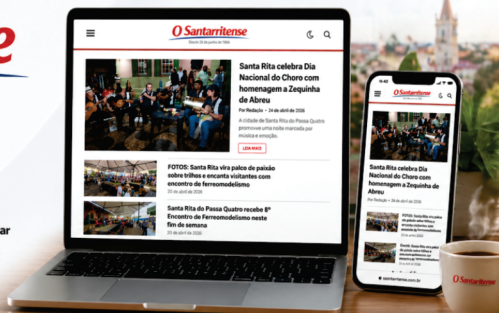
e

ar

O Santarritense
Desde 26 de julho de 1966

Santa Rita celebra Dia Nacional do Choro com homenagem a Zequinha de Abreu

Por Redação • 24 de abril de 2026

A cidade de Santa Rita do Passa Quatro promove uma noite marcada por música e emoção.

LEIA MAIS

FOTOS: Santa Rita vira palco de paixão sobre trilhos e encanta visitantes com encontro de Ferreomodelismo

Santa Rita do Passa Quatro recebe 8º Encontro de Ferreomodelismo neste fim de semana

O Santarritense

Santa Rita celebra Dia Nacional do Choro com homenagem a Zequinha de Abreu

Por Redação

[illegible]

santarritense.com.br

O Santarritense